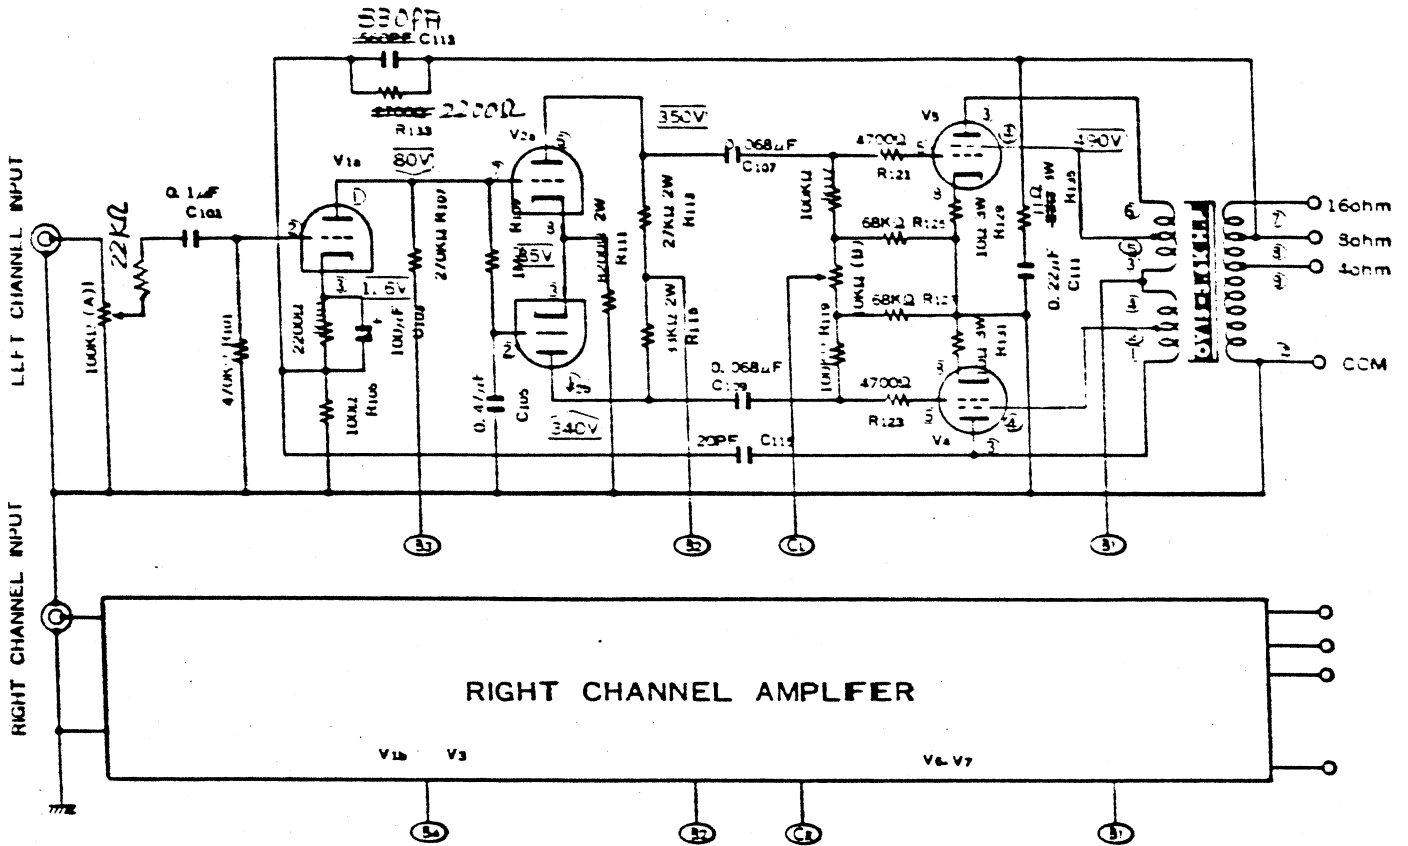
LEFT CHANNEL INPUT

330pF
560PF C113
2700Ω 2200Ω
R133
350V
490V
80V
V1a
V2a
V5
0.1μF
C101
22KΩ
100KΩ (A)
470KΩ
220Ω
1.6V
100μF
100Ω R105
270KΩ R107
1M R109
85V
R111
27KΩ 2W
15KΩ 2W
0.47μF
C105
340V
0.068μF
C107
470Ω
R121
100KΩ
68KΩ R125
100KΩ (B)
68KΩ R127
100KΩ R119
0.068μF
C109
470Ω
R123
V6
20PF C115
10Ω 5W
R129
10Ω 5W
R131
11Ω
R135
0.22μF
C111
16ohm
8ohm
4ohm
COM
B3
B2
C1
B1

RIGHT CHANNEL INPUT

RIGHT CHANNEL AMPLIFER

V1b V3
V6, V7
B4
B2
C2
B1